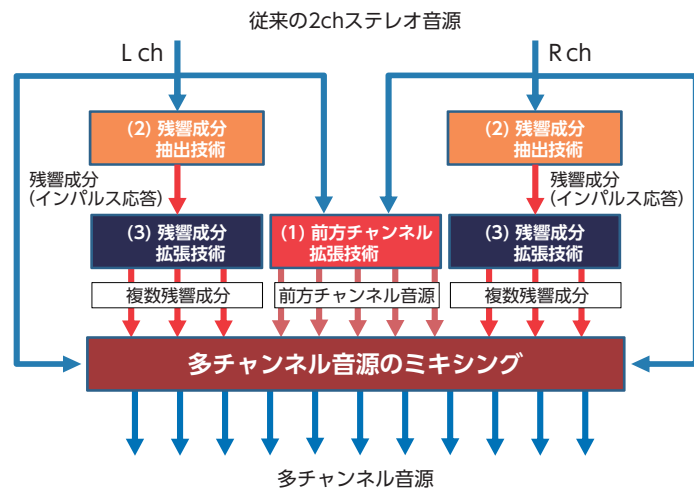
従来の2chステレオ音源

L ch

R ch

(2) 残響成分抽出技術

(2) 残響成分抽出技術

残響成分(インパルス応答)

残響成分(インパルス応答)

(3) 残響成分拡張技術

(1) 前方チャンネル拡張技術

(3) 残響成分拡張技術

複数残響成分

前方チャンネル音源

複数残響成分

多チャンネル音源のミキシング

多チャンネル音源